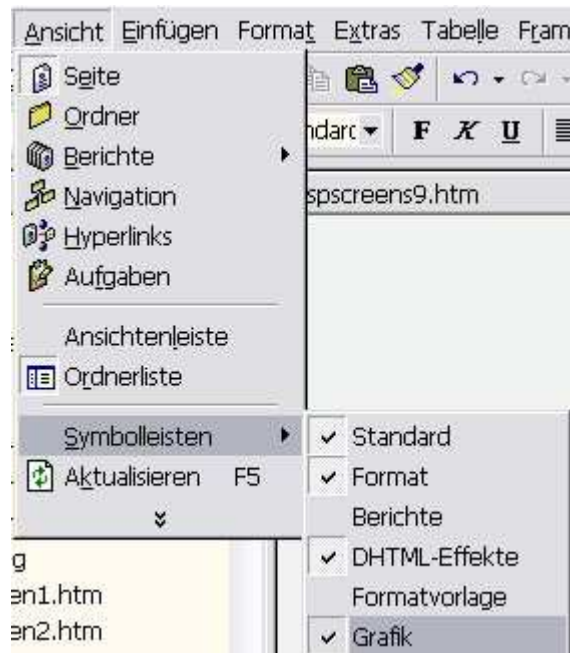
Ansicht Einfügen Format Extras Tabelle Fram

Seite
Ordner
Berichte
Navigation
Hyperlinks
Aufgaben

Ansichtenleiste
Ordnerliste

Symbolleisten
Aktualisieren F5

ndarc
F K U

spscreens9.htm

Standard
Format
Berichte
DHTML-Effekte
Formatvorlage
Grafik

g
en1.htm
en2.htm